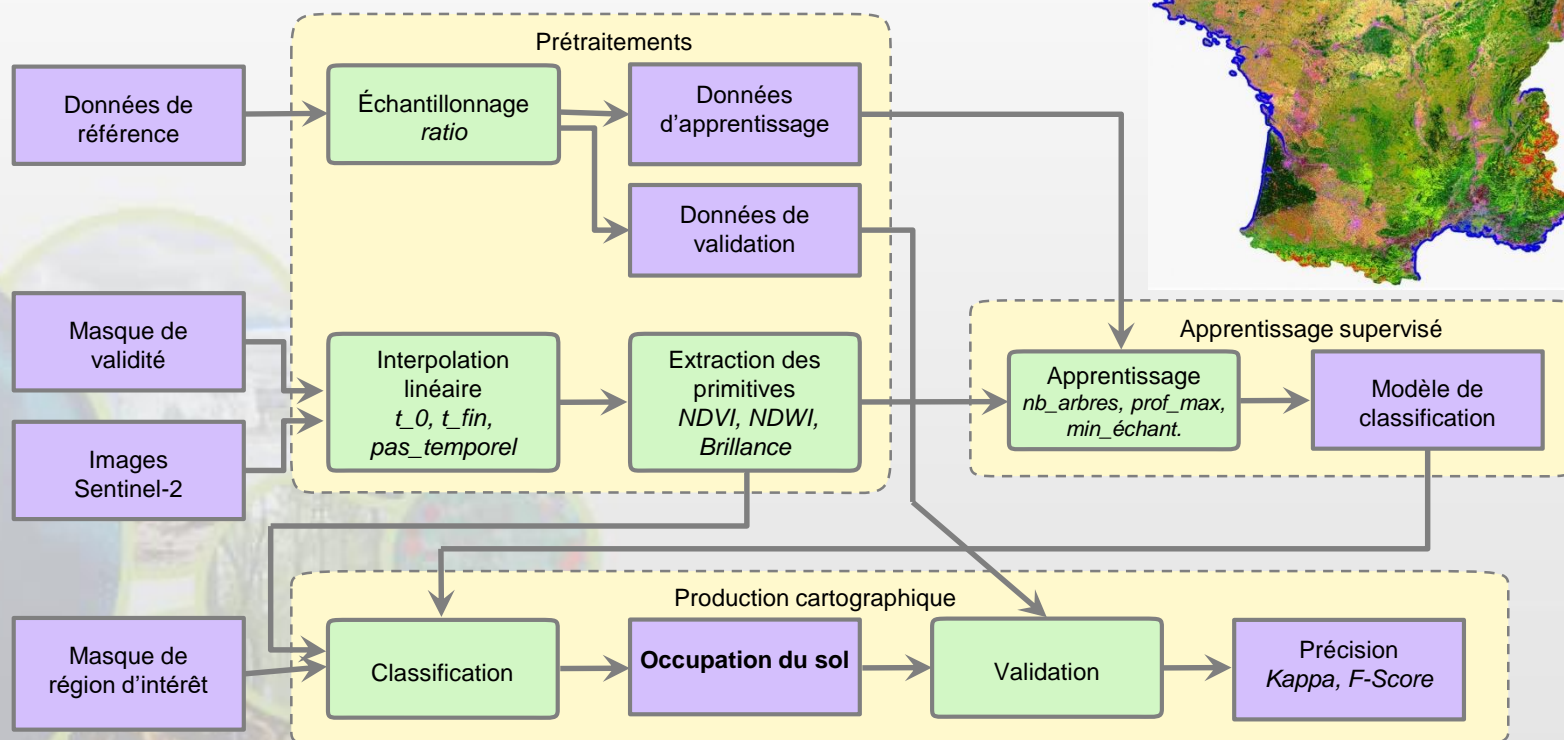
Prétraitements

Données de référence

Échantillonnage
*ratio*

Données d'apprentissage

Données de validation

Masque de validité

Images Sentinel-2

Interpolation linéaire
*t_0, t_fin, pas_temporel*

Extraction des primitives
*NDVI, NDWI, Brillance*

Apprentissage supervisé

Apprentissage
*nb_arbres, prof_max, min_échant.*

Modèle de classification

Production cartographique

Masque de région d'intérêt

Classification

**Occupation du sol**

Validation

Précision
*Kappa, F-Score*